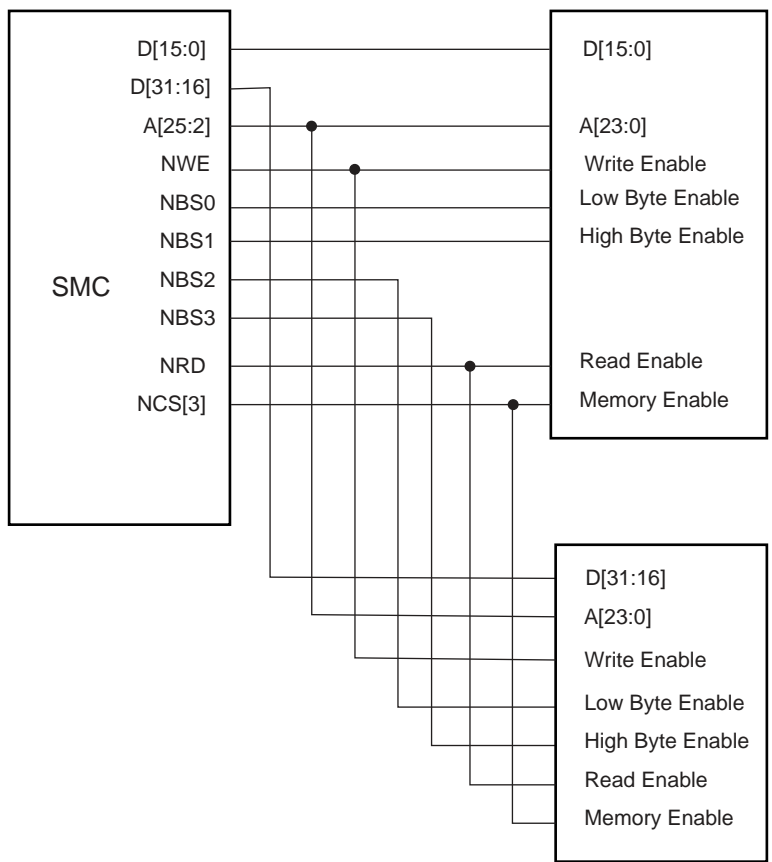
D[15:0]
D[31:16]
A[25:2]
NWE
NBS0
NBS1
SMC
NBS2
NBS3
NRD
NCS[3]

D[15:0]
A[23:0]
Write Enable
Low Byte Enable
High Byte Enable
Read Enable
Memory Enable

D[31:16]
A[23:0]
Write Enable
Low Byte Enable
High Byte Enable
Read Enable
Memory Enable